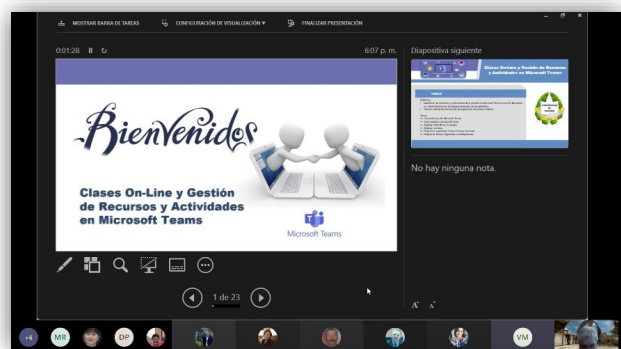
MOSTRAR BARRA DE TAREAS
CONFIGURACIÓN DE VISUALIZACIÓN ▾
FINALIZAR PRESENTACIÓN

0:01:28

6:07 p. m.

Diapositiva siguiente

Bienvenidos

Clases On-Line y Gestión de Recursos y Actividades en Microsoft Teams

Microsoft Teams

Clases On-Line y Gestión de Recursos y Actividades en Microsoft Teams

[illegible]

No hay ninguna nota.

1 de 23

+6
MR
DP
VM